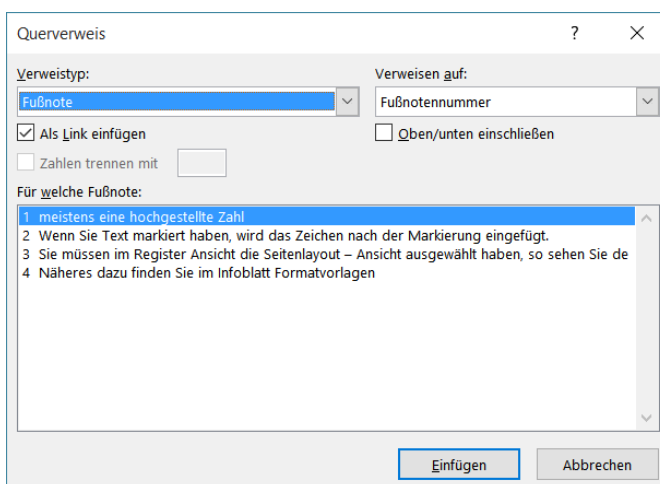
Querverweis

?

X

Verweistyp:

Fußnote

Verweisen auf:

Fußnotennummer

Als Link einfügen

Oben/unten einschließen

Zahlen trennen mit

Für welche Fußnote:

1 meistens eine hochgestellte Zahl
2 Wenn Sie Text markiert haben, wird das Zeichen nach der Markierung eingefügt.
3 Sie müssen im Register Ansicht die Seitenlayout – Ansicht ausgewählt haben, so sehen Sie de
4 Näheres dazu finden Sie im Infoblatt Formatvorlagen

Einfügen

Abbrechen